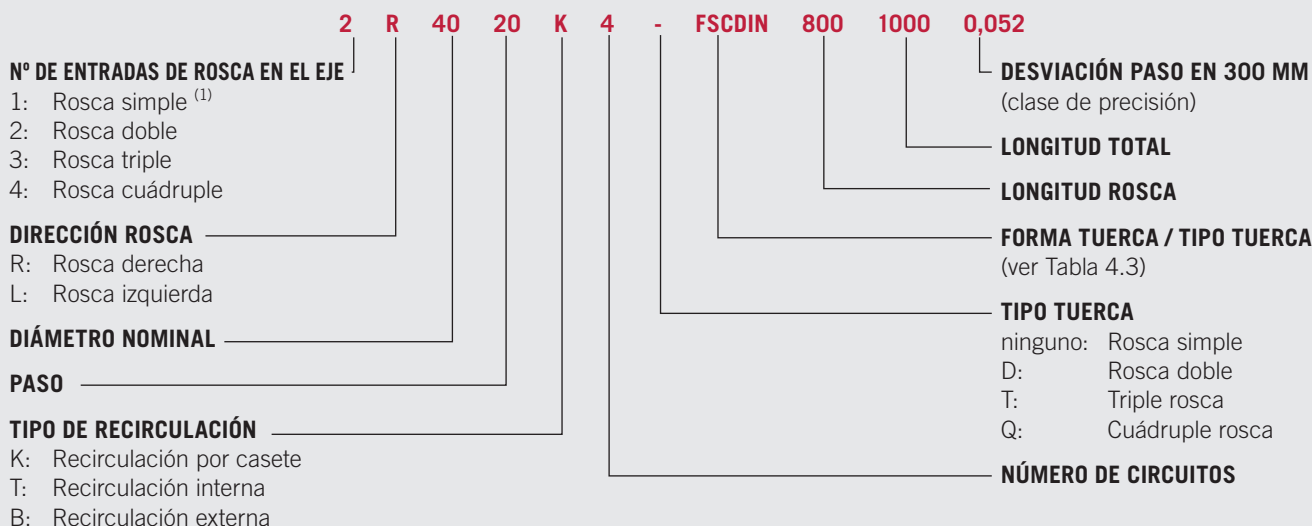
2 R 40 20 K 4 - FSCDIN 800 1000 0,052

Nº DE ENTRADAS DE ROSCA EN EL EJE
1: Rosca simple $^{(1)}$
2: Rosca doble
3: Rosca triple
4: Rosca cuádruple

DIRECCIÓN ROSCA
R: Rosca derecha
L: Rosca izquierda

DIÁMETRO NOMINAL

PASO

TIPO DE RECIRCULACIÓN
K: Recirculación por casete
T: Recirculación interna
B: Recirculación externa

DESVIACIÓN PASO EN 300 MM
(clase de precisión)

LONGITUD TOTAL

LONGITUD ROSCA

FORMA TUERCA / TIPO TUERCA
(ver Tabla 4.3)

TIPO TUERCA
ninguno: Rosca simple
D: Rosca doble
T: Triple rosca
Q: Cuádruple rosca

NÚMERO DE CIRCUITOS